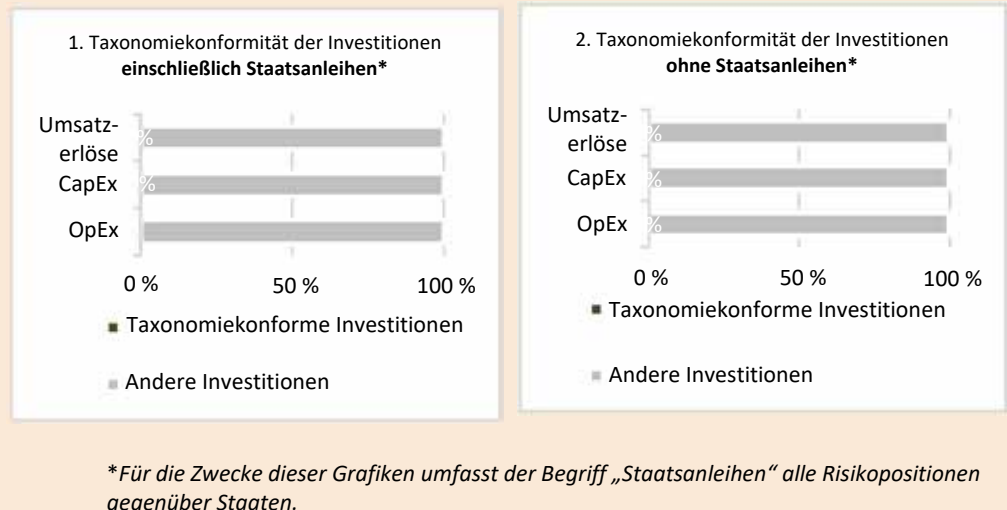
1. Taxonomiekonformität der Investitionen **einschließlich Staatsanleihen***

Umsatzerlöse
CapEx
OpEx

%
%

0 %
50 %
100 %

Taxonomiekonforme Investitionen

Andere Investitionen

2. Taxonomiekonformität der Investitionen **ohne Staatsanleihen***

Umsatzerlöse
CapEx
OpEx

%
%
%

0 %
50 %
100 %

Taxonomiekonforme Investitionen

Andere Investitionen

**Für die Zwecke dieser Grafiken umfasst der Begriff „Staatsanleihen" alle Risikopositionen gegenüber Staaten.*